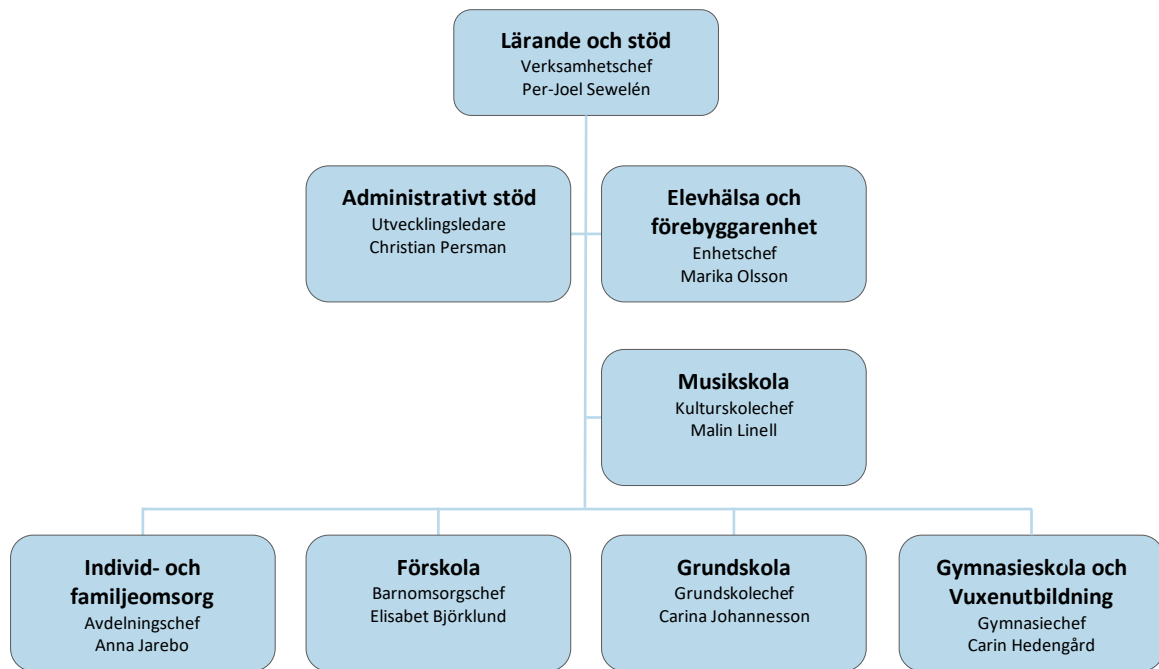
**Lärande och stöd**
Verksamhetschef
Per-Joel Sewelén

**Administrativt stöd**
Utvecklingsledare
Christian Persman

**Elevhälsa och förebyggarenhet**
Enhetschef
Marika Olsson

**Musikskola**
Kulturskolechef
Malin Linell

**Individ- och familjeomsorg**
Avdelningschef
Anna Jarebo

**Förskola**
Barnomsorgschef
Elisabet Björklund

**Grundskola**
Grundskolechef
Carina Johannesson

**Gymnasieskola och Vuxenutbildning**
Gymnasiechef
Carin Hedengård